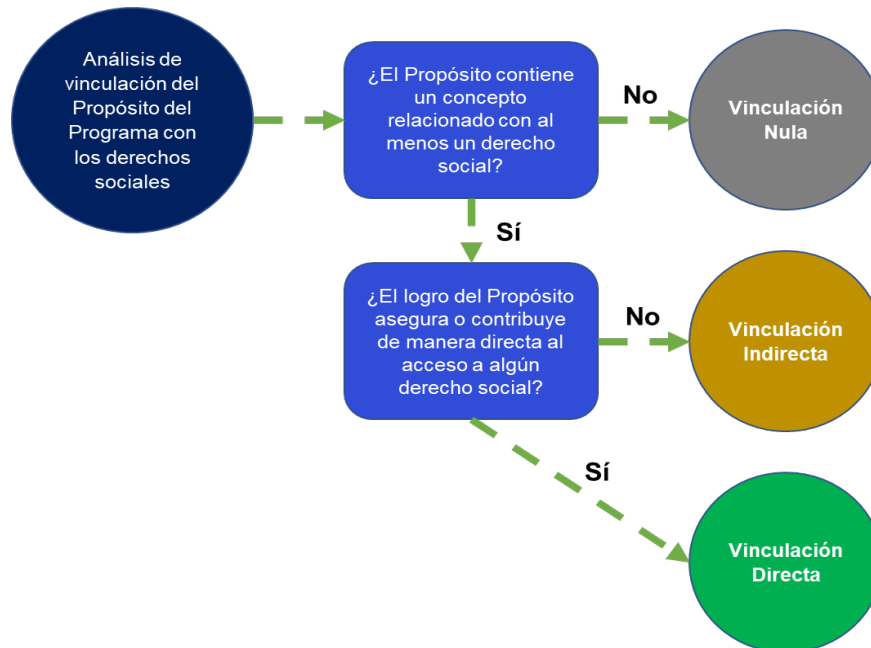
Análisis de vinculación del Propósito del Programa con los derechos sociales

¿El Propósito contiene un concepto relacionado con al menos un derecho social?

No

Vinculación Nula

Sí

¿El logro del Propósito asegura o contribuye de manera directa al acceso a algún derecho social?

No

Vinculación Indirecta

Sí

Vinculación Directa